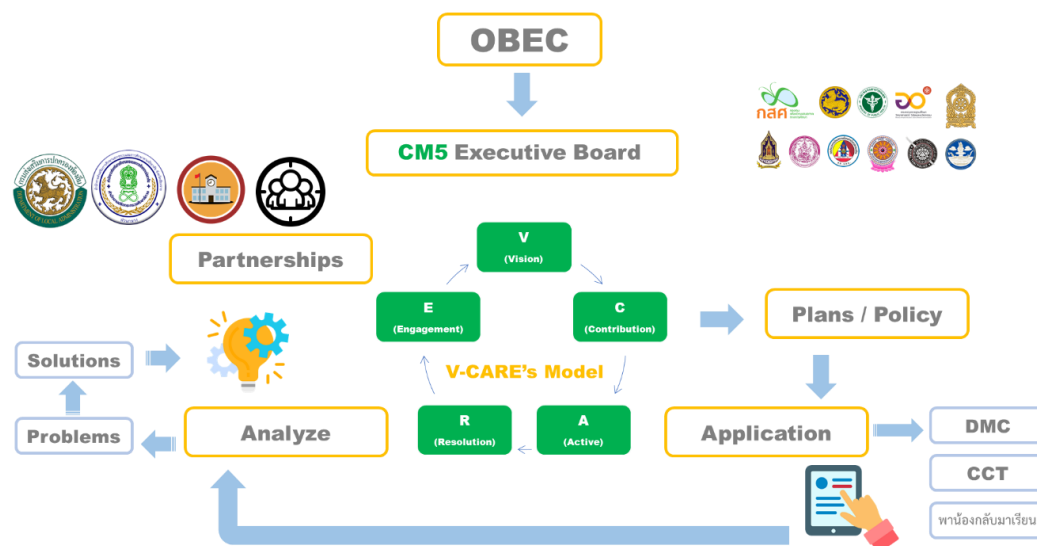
OBEC

CM5 Executive Board

กสศ

Partnerships

V
(Vision)

E
(Engagement)

C
(Contribution)

V-CARE's Model

R
(Resolution)

A
(Active)

Plans / Policy

Solutions

Problems

Analyze

Application

DMC

CCT

พาน้องกลับมาเรียน